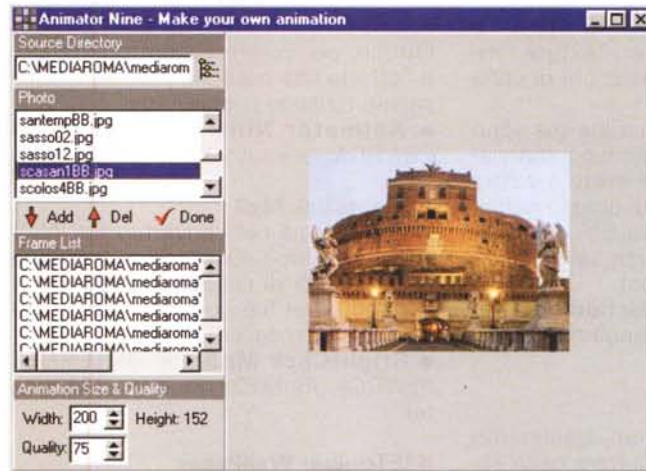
Animator Nine - Make your own animation

Source Directory

C:\MEDIAROMA\mediarom

Photo

santempBB.jpg
sasso02.jpg
sasso12.jpg
scasan1BB.jpg
scolos4BB.jpg

Add
Del
Done

Frame List

C:\MEDIAROMA\mediaroma'
C:\MEDIAROMA\mediaroma'
C:\MEDIAROMA\mediaroma'
C:\MEDIAROMA\mediaroma'
C:\MEDIAROMA\mediaroma'
C:\MEDIAROMA\mediaroma'

Animation Size & Quality

Width: 200 Height: 152

Quality: 75